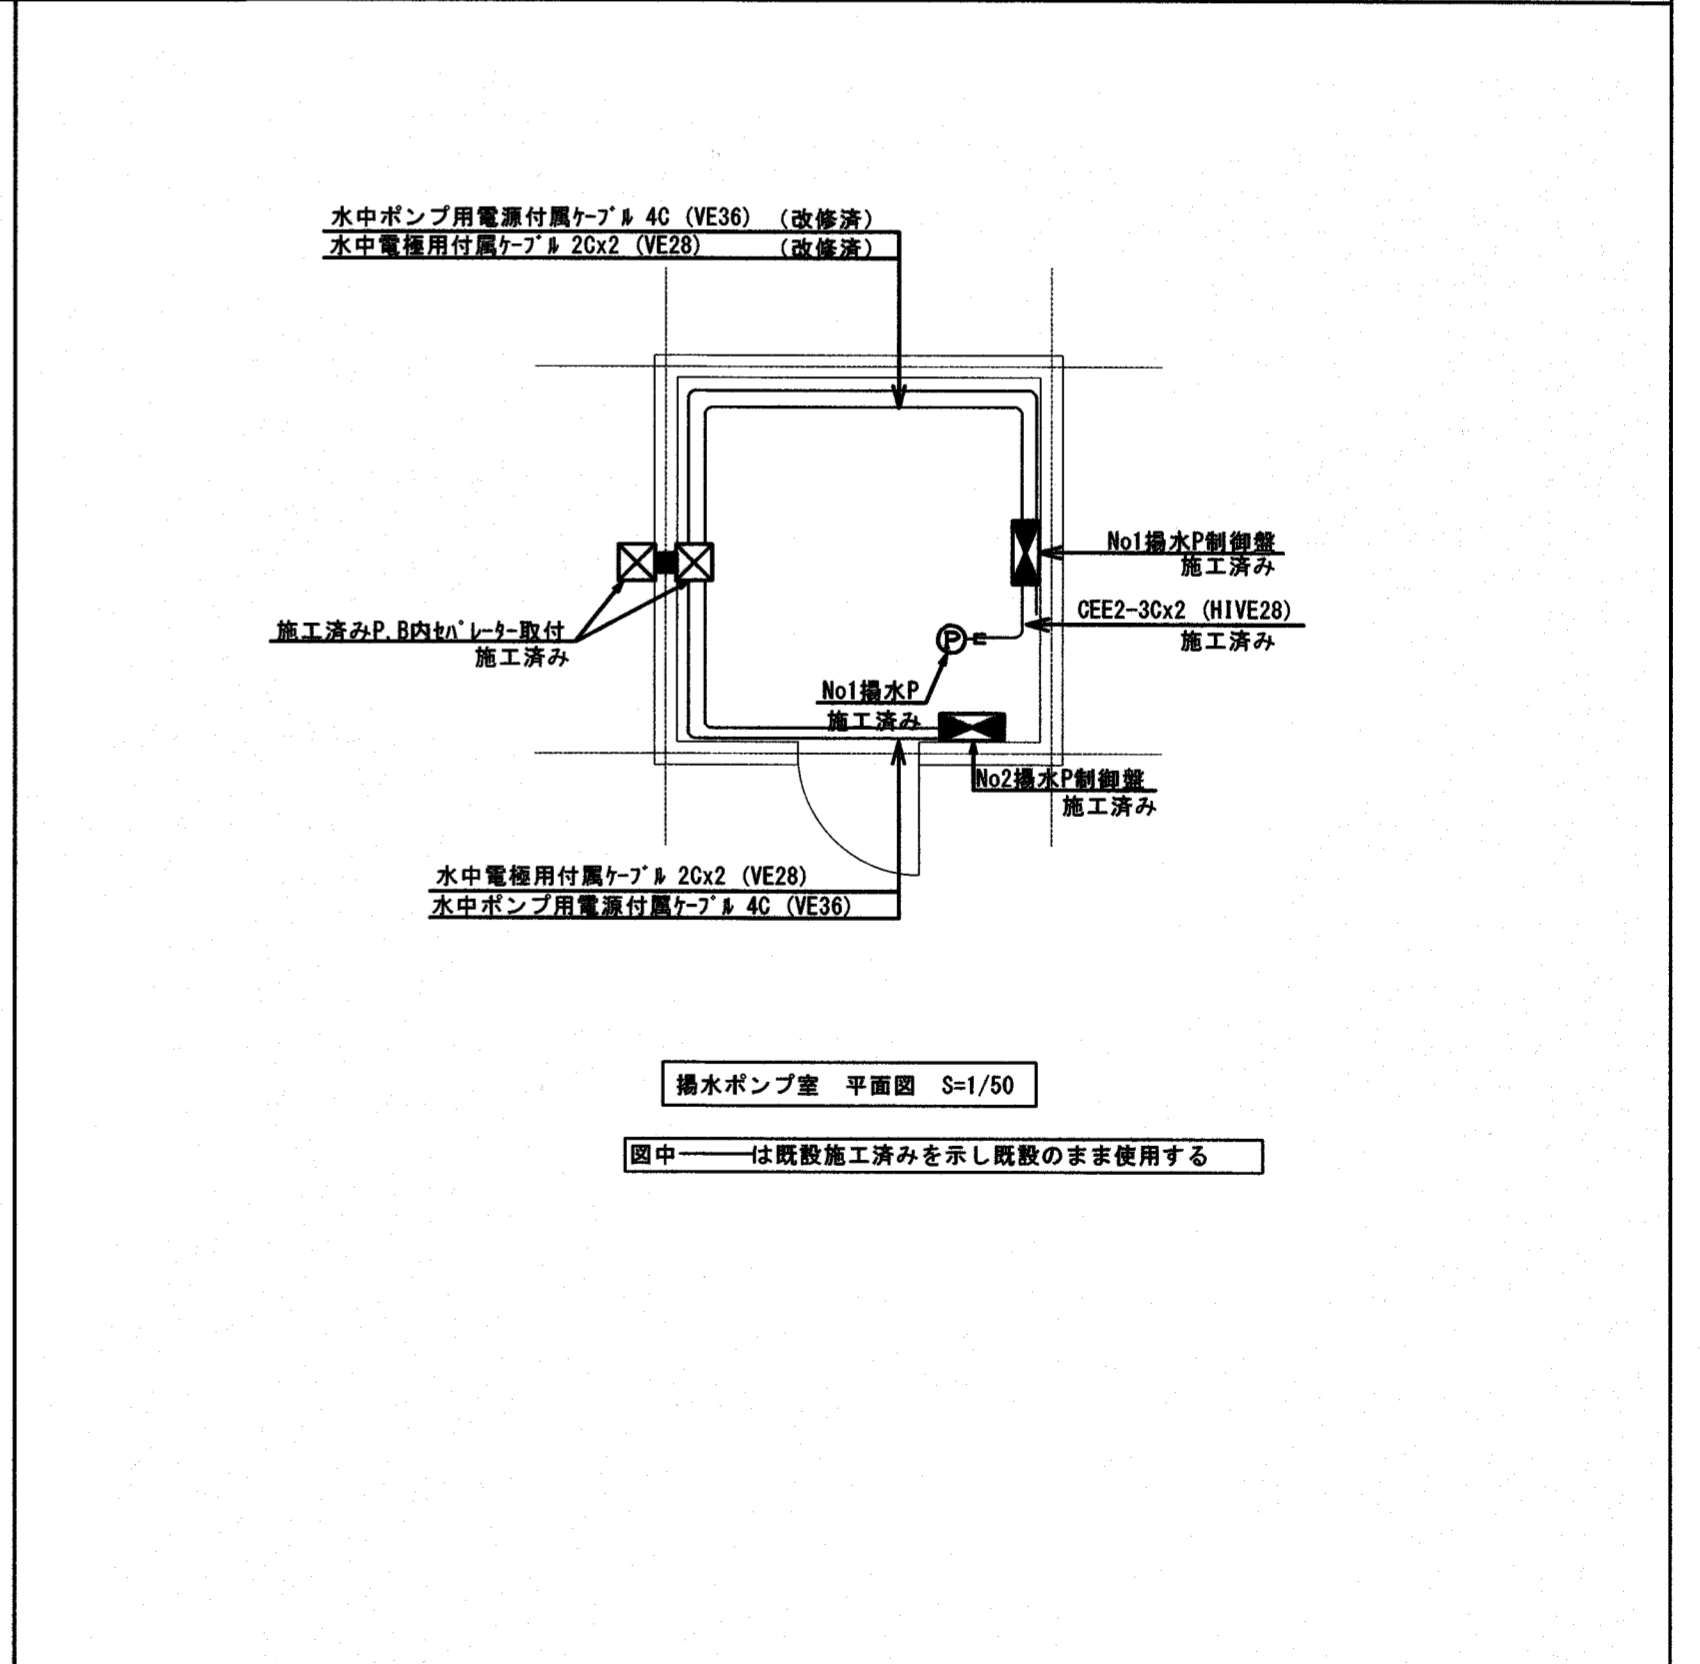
水中ポンプ用電源付属ｹｰﾌﾞﾙ 4C (VE36) (改修済)
水中電極用付属ｹｰﾌﾞﾙ 2Cx2 (VE28) (改修済)

No1揚水P制御盤
施工済み

CEE2-3Cx2 (HIVE28)
施工済み

施工済みP.B内ｾﾊﾟﾚｰﾀｰ取付
施工済み

No1揚水P
施工済み

No2揚水P制御盤
施工済み

水中電極用付属ｹｰﾌﾞﾙ 2Cx2 (VE28)
水中ポンプ用電源付属ｹｰﾌﾞﾙ 4C (VE36)

揚水ポンプ室 平面図 S=1/50

図中——は既設施工済みを示し既設のまま使用する